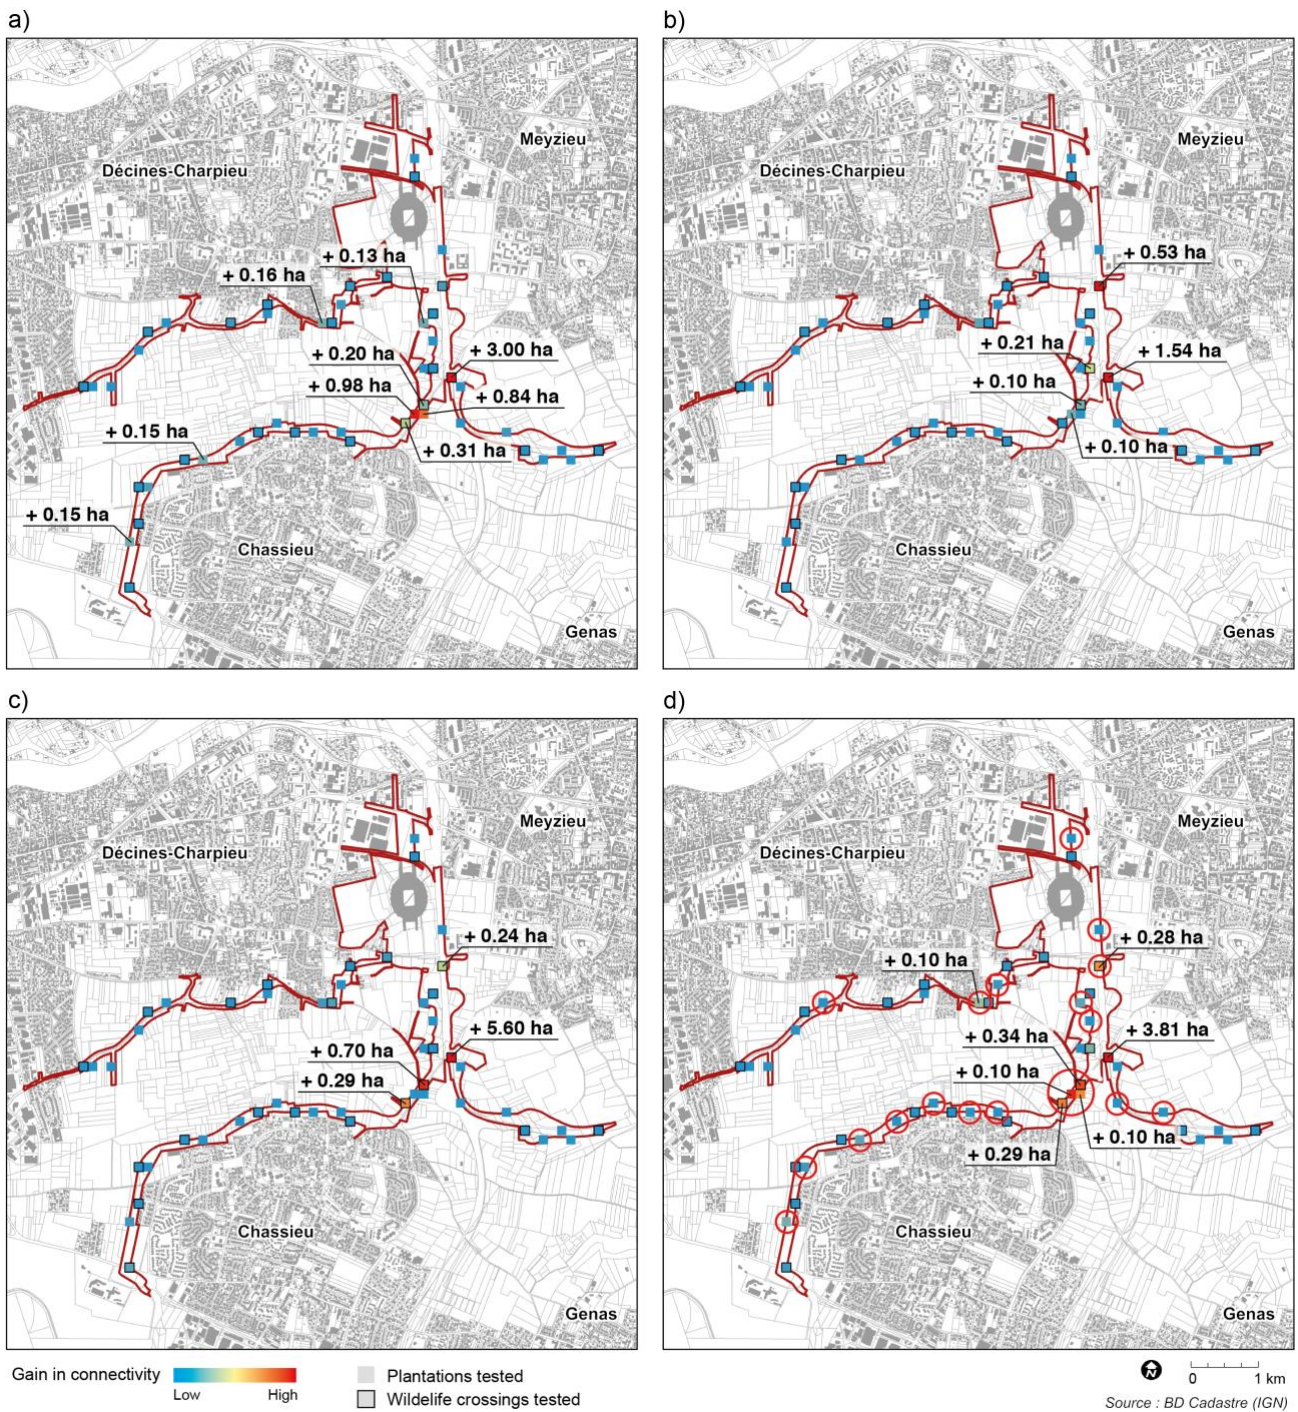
a)

Meyzieu
Décines-Charpieu
+ 0.13 ha
+ 0.16 ha
+ 0.20 ha
+ 3.00 ha
+ 0.98 ha
+ 0.84 ha
+ 0.15 ha
+ 0.31 ha
+ 0.15 ha
Chassieu
Genas

b)

Meyzieu
Décines-Charpieu
+ 0.53 ha
+ 0.21 ha
+ 1.54 ha
+ 0.10 ha
+ 0.10 ha
Chassieu
Genas

c)

Meyzieu
Décines-Charpieu
+ 0.24 ha
+ 5.60 ha
+ 0.70 ha
+ 0.29 ha
Chassieu
Genas

d)

Meyzieu
Décines-Charpieu
+ 0.28 ha
+ 0.10 ha
+ 3.81 ha
+ 0.34 ha
+ 0.10 ha
+ 0.10 ha
+ 0.29 ha
Chassieu
Genas

Gain in connectivity
Low
High
Plantations tested
Wildelife crossings tested
0
1 km
Source : BD Cadastre (IGN)